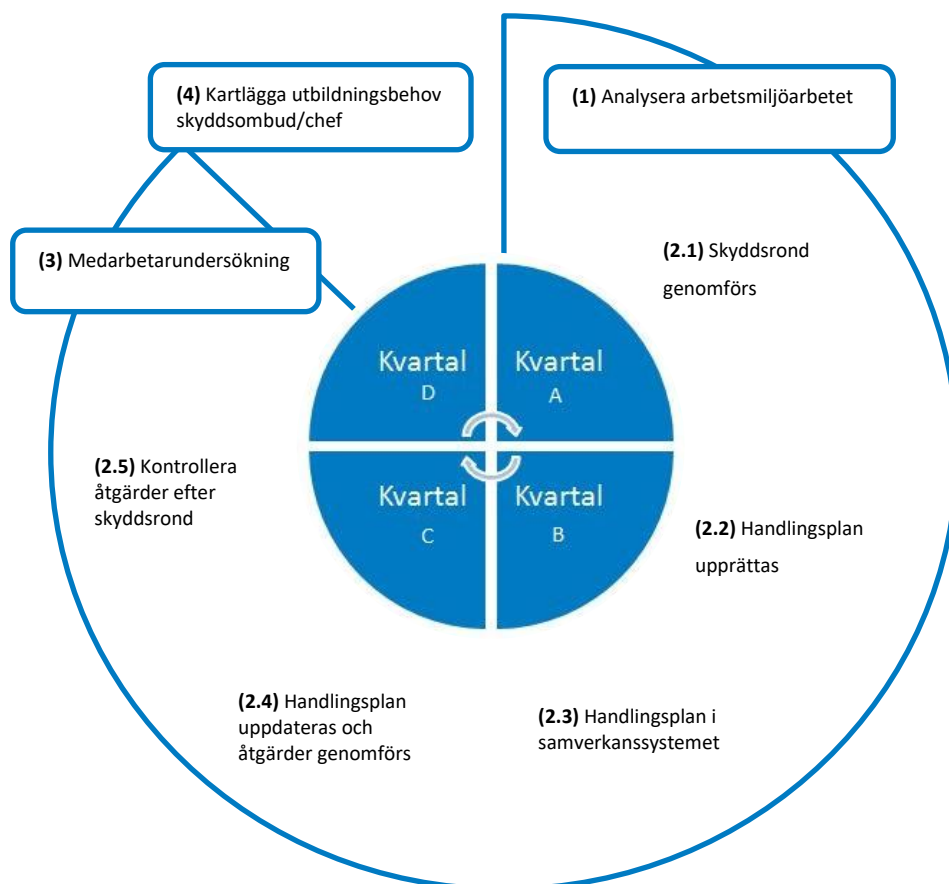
**(4)** Kartlägga utbildningsbehov skyddsombud/chef

**(1)** Analysera arbetsmiljöarbetet

**(3)** Medarbetarundersökning

**(2.1)** Skyddsrond genomförs

Kvartal D

Kvartal A

Kvartal C

Kvartal B

**(2.5)** Kontrollera åtgärder efter skyddsrond

**(2.2)** Handlingsplan upprättas

**(2.4)** Handlingsplan uppdateras och åtgärder genomförs

**(2.3)** Handlingsplan i samverkanssystemet